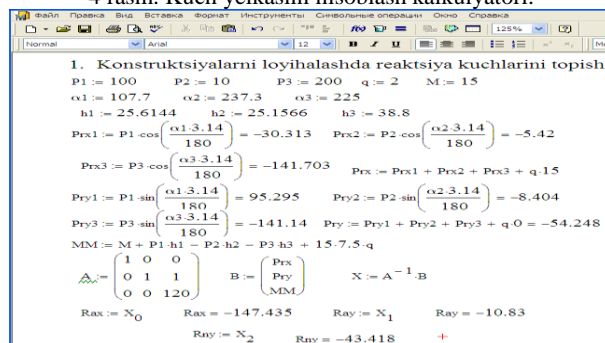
4-rasm. Kuch yelkasini hisoblash kalkulyatori.

Файл Правка Вид Вставка Формат Инструменты Символьные операции Окно Справка

Normal Arial 12 B I U 125%

1. Konstruktsiyalarni loyihalashda reaktsiya kuchlarini topish

P1 := 100 P2 := 10 P3 := 200 q := 2 M := 15

$\alpha1$ := 107.7 $\alpha2$ := 237.3 $\alpha3$ := 225

h1 := 25.6144 h2 := 25.1566 h3 := 38.8

Prx1 := P1$\cdot\cos\left(\frac{\alpha1\cdot3.14}{180}\right)$ = −30.313 Prx2 := P2$\cdot\cos\left(\frac{\alpha2\cdot3.14}{180}\right)$ = −5.42

Prx3 := P3$\cdot\cos\left(\frac{\alpha3\cdot3.14}{180}\right)$ = −141.703 Prx := Prx1 + Prx2 + Prx3 + q$\cdot$15

Pry1 := P1$\cdot\sin\left(\frac{\alpha1\cdot3.14}{180}\right)$ = 95.295 Pry2 := P2$\cdot\sin\left(\frac{\alpha2\cdot3.14}{180}\right)$ = −8.404

Pry3 := P3$\cdot\sin\left(\frac{\alpha3\cdot3.14}{180}\right)$ = −141.14 Pry := Pry1 + Pry2 + Pry3 + q$\cdot$0 = −54.248

MM := M + P1$\cdot$h1 − P2$\cdot$h2 − P3$\cdot$h3 + 15$\cdot$7.5$\cdot$q

A := $\begin{pmatrix} 1 & 0 & 0 \\ 0 & 1 & 1 \\ 0 & 0 & 120 \end{pmatrix}$ B := $\begin{pmatrix} Prx \\ Pry \\ MM \end{pmatrix}$ X := $A^{-1}\cdot B$

Rax := $X_0$ Rax = −147.435 Ray := $X_1$ Ray = −10.83

Rny := $X_2$ Rny = −43.418